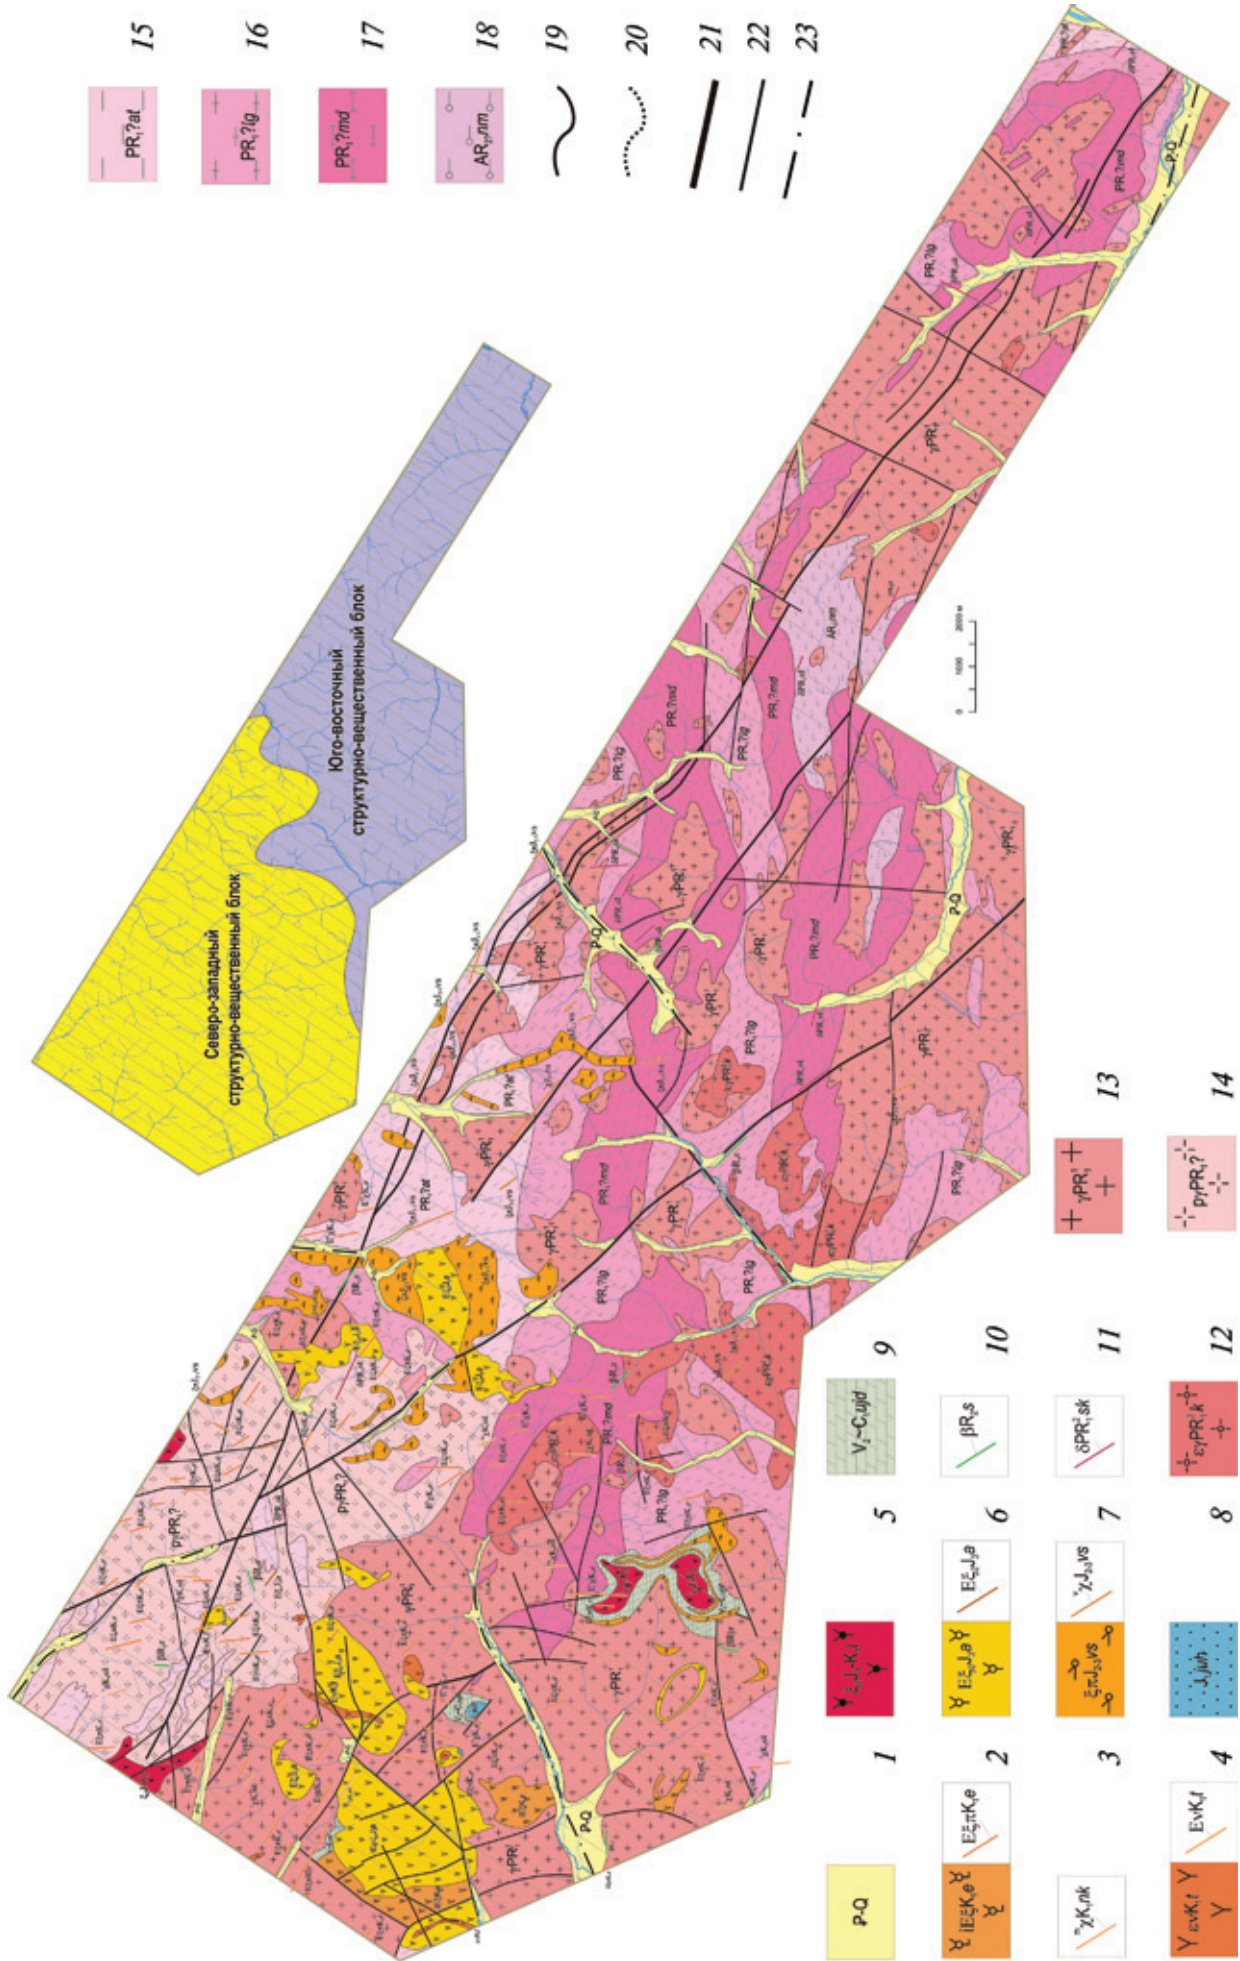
Северо-западный структурно-вещественный блок

Юго-восточный структурно-вещественный блок

P-Q 1

$\varepsilon\xi K_1e$ 2

$\chi K_1nk$ 3

$\varepsilon\nu K_1t$ 4

$\varepsilon\xi J_3$–$K_1l$ 5

$E\xi J_3a$ 6

$\xi\pi J_{2-3}vs$ 7

$J_3jvh$ 8

$V_2$–$C_1ujd$ 9

$\beta R_1s$ 10

$\delta PR_1^2sk$ 11

$\varepsilon\gamma PR_1^?k$ 12

$\gamma PR_1$ 13

$p\gamma PR_1?$ 14

$PR_1?at$ 15

$PR_1?lg$ 16

$PR_1?md$ 17

$AR_{2-3}nm$ 18

19

20

21

22

23

$PR_1?md$

$PR_1?lg$

$PR_1?at$

$\gamma PR_1$

$p\gamma PR_1?$

$AR_{2-3}nm$

P-Q

0 1000 2000 м